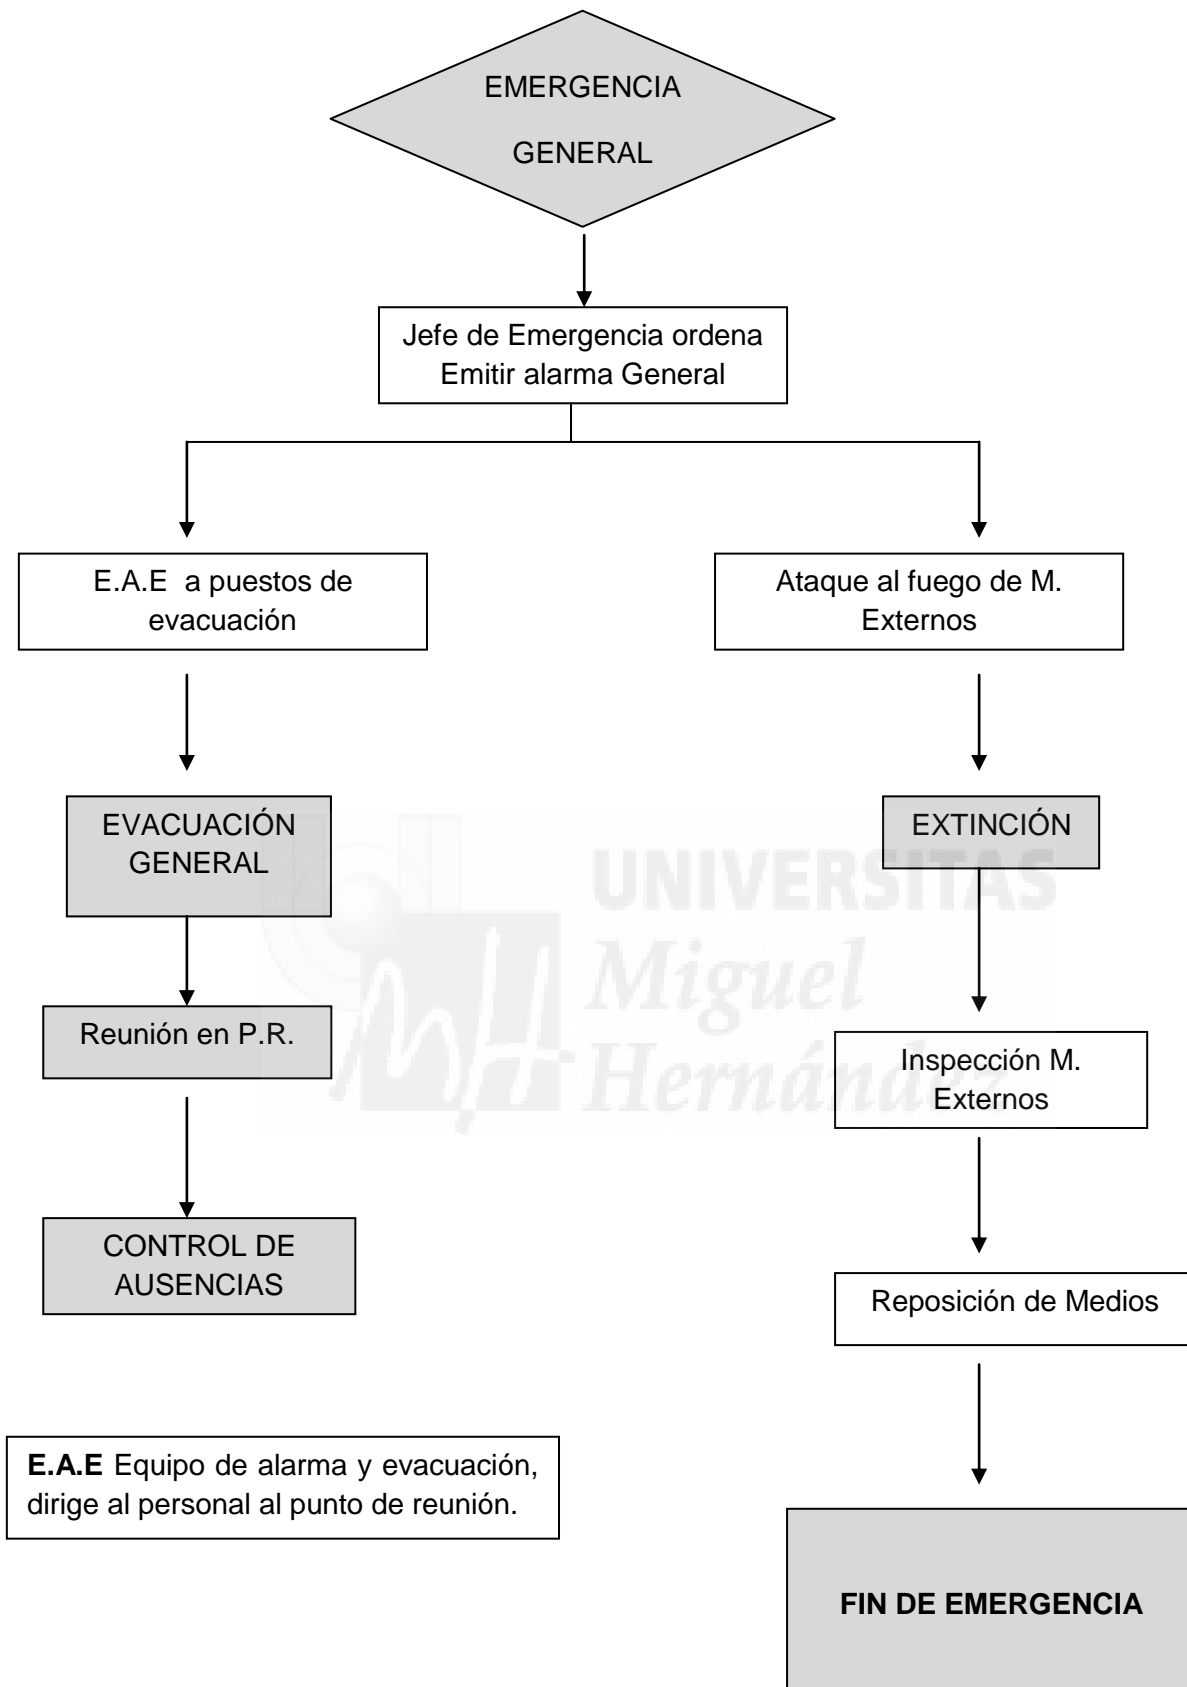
EMERGENCIA

GENERAL

Jefe de Emergencia ordena Emitir alarma General

E.A.E a puestos de evacuación

EVACUACIÓN GENERAL

Reunión en P.R.

CONTROL DE AUSENCIAS

Ataque al fuego de M. Externos

EXTINCIÓN

Inspección M. Externos

Reposición de Medios

FIN DE EMERGENCIA

**E.A.E** Equipo de alarma y evacuación, dirige al personal al punto de reunión.

UNIVERSITAS Miguel Hernández